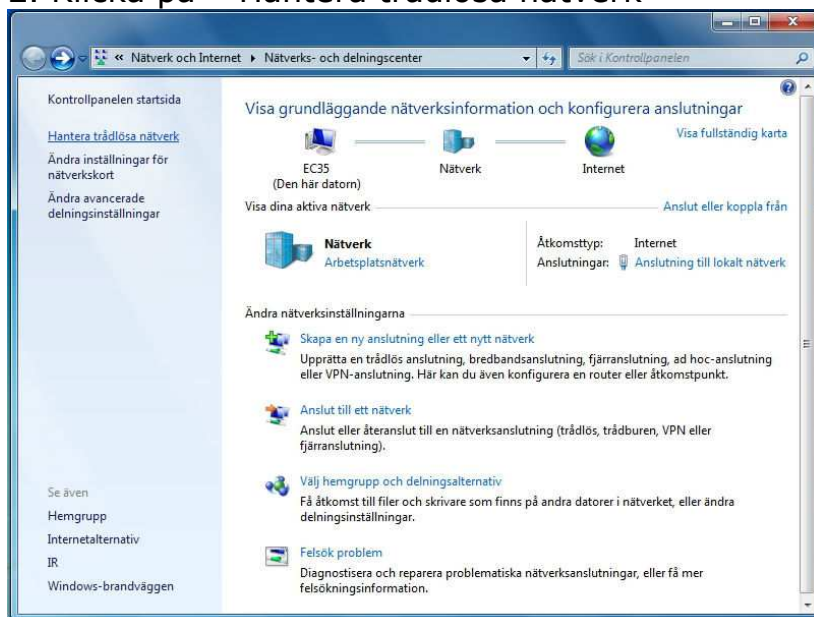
2. Klicka på "Hantera trådlösa nätverk"

« Nätverk och Internet ▸ Nätverks- och delningscenter

Sök i Kontrollpanelen

Kontrollpanelen startsida

Hantera trådlösa nätverk

Ändra inställningar för nätverkskort

Ändra avancerade delningsinställningar

Se även

Hemgrupp

Internetalternativ

IR

Windows-brandväggen

Visa grundläggande nätverksinformation och konfigurera anslutningar

Visa fullständig karta

EC35 (Den här datorn)

Nätverk

Internet

Visa dina aktiva nätverk

Anslut eller koppla från

Nätverk

Arbetsplatsnätverk

Åtkomsttyp: Internet

Anslutningar: Anslutning till lokalt nätverk

Ändra nätverksinställningarna

Skapa en ny anslutning eller ett nytt nätverk

Upprätta en trådlös anslutning, bredbandsanslutning, fjärranslutning, ad hoc-anslutning eller VPN-anslutning. Här kan du även konfigurera en router eller åtkomstpunkt.

Anslut till ett nätverk

Anslut eller återanslut till en nätverksanslutning (trådlös, trådburen, VPN eller fjärranslutning).

Välj hemgrupp och delningsalternativ

Få åtkomst till filer och skrivare som finns på andra datorer i nätverket, eller ändra delningsinställningar.

Felsök problem

Diagnostisera och reparera problematiska nätverksanslutningar, eller få mer felsökningsinformation.